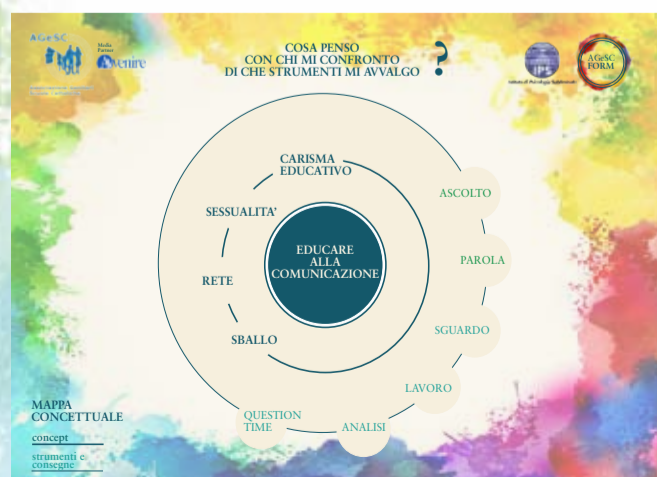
AGeSC

Media Partner
Avvenire

COSA PENSO
CON CHI MI CONFRONTO
DI CHE STRUMENTI MI AVVALGO
?

AGeSC FORM

CARISMA EDUCATIVO

SESSUALITA'

RETE

SBALLO

EDUCARE ALLA COMUNICAZIONE

ASCOLTO

PAROLA

SGUARDO

LAVORO

ANALISI

QUESTION TIME

MAPPA CONCETTUALE

concept

strumenti e consegne